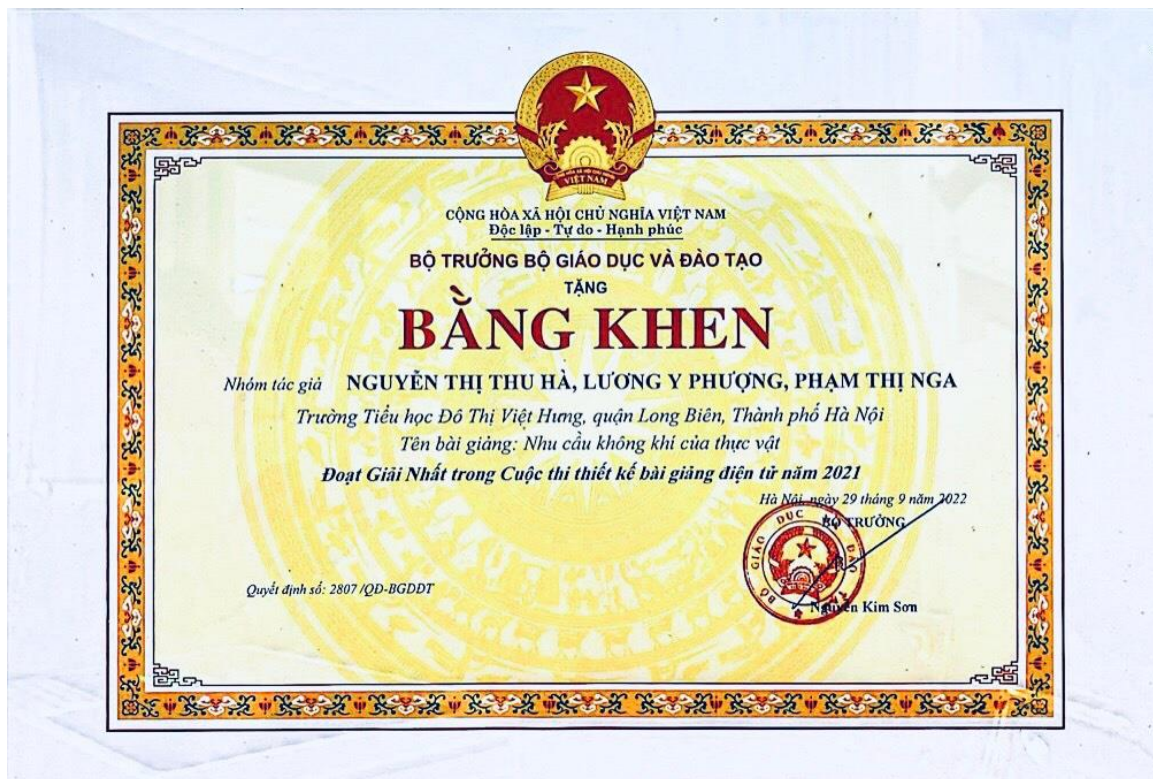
VIỆT NAM

CỘNG HÒA XÃ HỘI CHỦ NGHĨA VIỆT NAM
Độc lập - Tự do - Hạnh phúc

BỘ TRƯỞNG BỘ GIÁO DỤC VÀ ĐÀO TẠO
TẶNG

BẰNG KHEN

Nhóm tác giả NGUYỄN THỊ THU HÀ, LƯƠNG Y PHƯỢNG, PHẠM THỊ NGA
Trường Tiểu học Đô Thị Việt Hưng, quận Long Biên, Thành phố Hà Nội
Tên bài giảng: Nhu cầu không khí của thực vật
Đoạt Giải Nhất trong Cuộc thi thiết kế bài giảng điện tử năm 2021

Hà Nội, ngày 29 tháng 9 năm 2022
BỘ TRƯỞNG

Quyết định số: 2807 /QĐ-BGDĐT

BỘ GIÁO DỤC VÀ ĐÀO TẠO

Nguyễn Kim Sơn